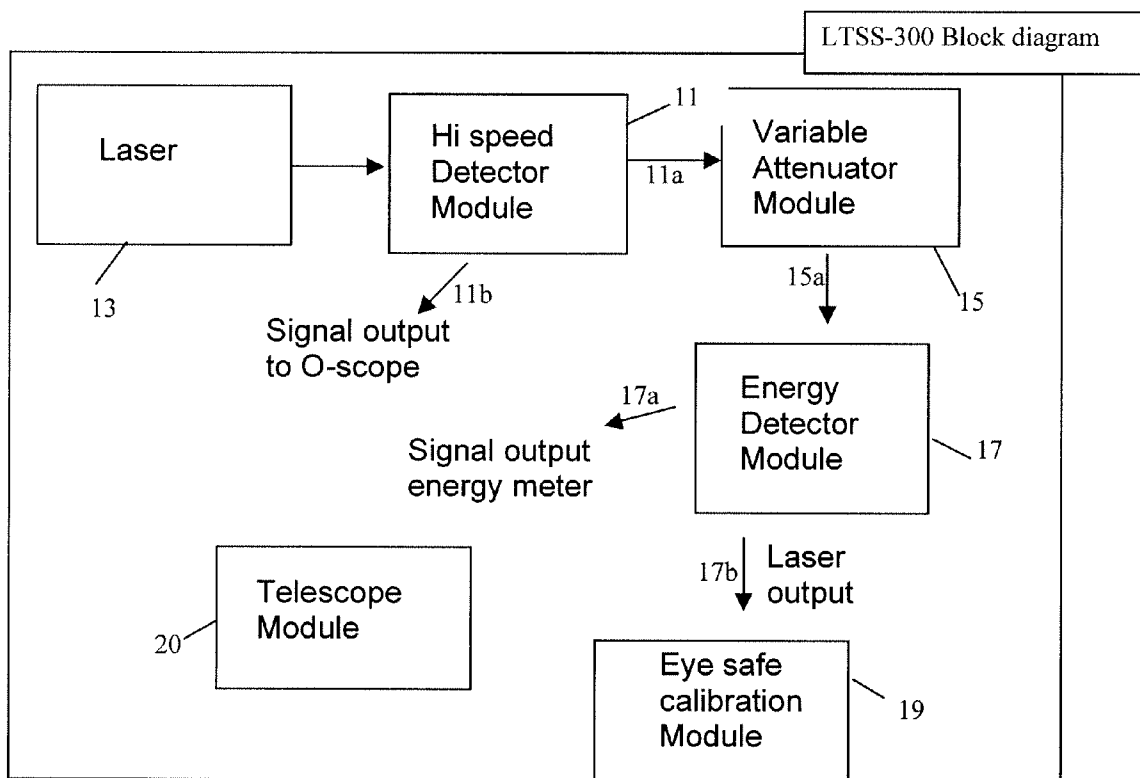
LTSS-300 Block diagram

Laser

13

Hi speed Detector Module

11

11a

Variable Attenuator Module

15

11b

Signal output to O-scope

15a

Energy Detector Module

17

17a

Signal output energy meter

Telescope Module

20

17b

Laser output

Eye safe calibration Module

19